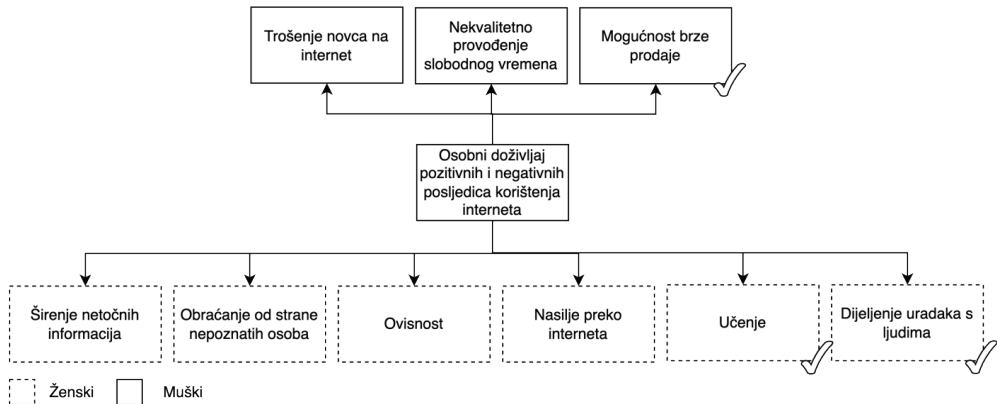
Trošenje novca na internet

Nekvalitetno provođenje slobodnog vremena

Mogućnost brze prodaje

Osobni doživljaj pozitivnih i negativnih posljedica korištenja interneta

Širenje netočnih informacija

Obraćanje od strane nepoznatih osoba

Ovisnost

Nasilje preko interneta

Učenje

Dijeljenje uradaka s ljudima

Ženski

Muški